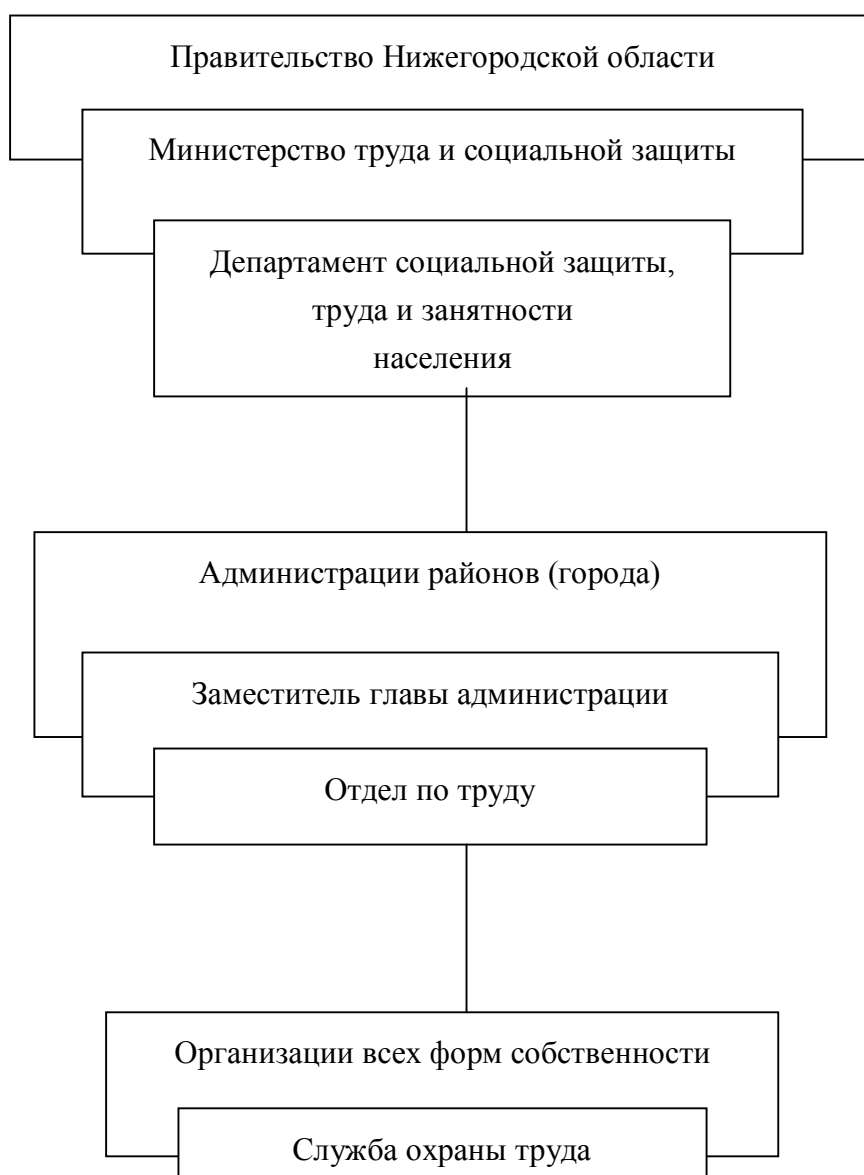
Правительство Нижегородской области

Министерство труда и социальной защиты

Департамент социальной защиты, труда и занятости населения

Администрации районов (города)

Заместитель главы администрации

Отдел по труду

Организации всех форм собственности

Служба охраны труда